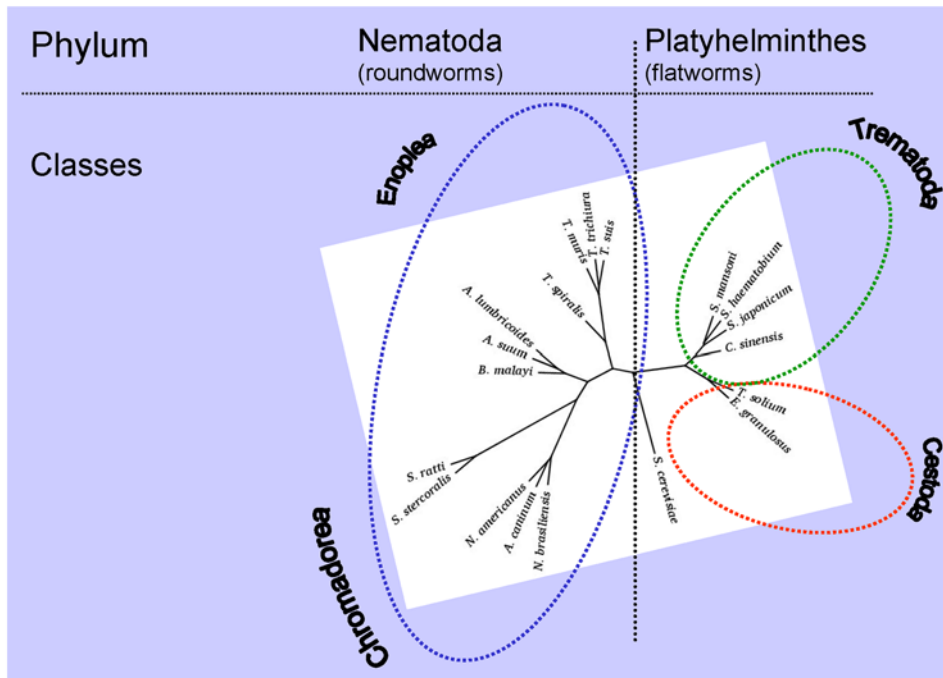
Phylum

Nematoda
(roundworms)

Platyhelminthes
(flatworms)

Classes

Enoplea

Trematoda

T. muris
T. trichiura
T. suis
T. spiralis
A. lumbricoides
A. suum
B. malayi
S. ratti
S. stercoralis
N. americanus
A. caninum
N. brasiliensis
S. cerevisiae
S. mansoni
S. haematobium
S. japonicum
C. sinensis
T. solium
E. granulosus

Cestoda

Chromadorea